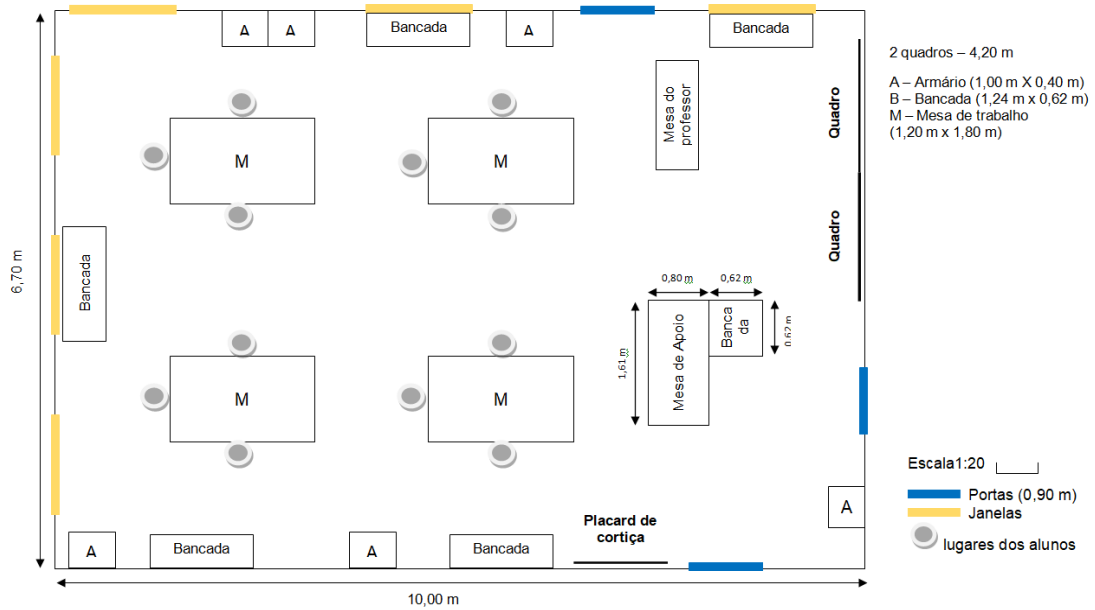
A A
Bancada
A
Bancada

2 quadros – 4,20 m

A – Armário (1,00 m X 0,40 m)
B – Bancada (1,24 m x 0,62 m)
M – Mesa de trabalho (1,20 m x 1,80 m)

Mesa do professor

Quadro

Quadro

M

M

6,70 m

Bancada

0,80 m
0,62 m

Mesa de Apoio

Banca da

1,61 m

0,62 m

M

M

Escala1:20

A

Portas (0,90 m)
Janelas

lugares dos alunos

Placard de cortiça

A
Bancada
A
Bancada

10,00 m